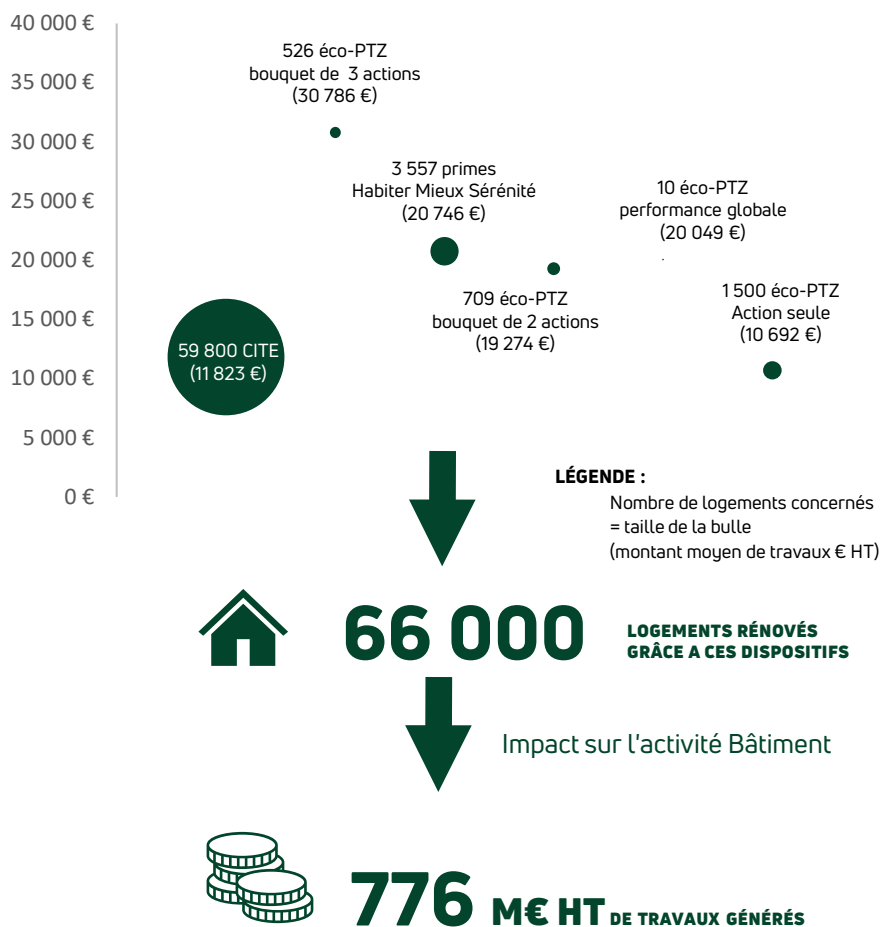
40 000 €
35 000 €
30 000 €
25 000 €
20 000 €
15 000 €
10 000 €
5 000 €
0 €

526 éco-PTZ
bouquet de 3 actions
(30 786 €)

3 557 primes
Habiter Mieux Sérénité
(20 746 €)

10 éco-PTZ
performance globale
(20 049 €)

709 éco-PTZ
bouquet de 2 actions
(19 274 €)

1 500 éco-PTZ
Action seule
(10 692 €)

59 800 CITE
(11 823 €)

LÉGENDE :
Nombre de logements concernés
= taille de la bulle
(montant moyen de travaux € HT)

66 000 LOGEMENTS RÉNOVÉS GRÂCE A CES DISPOSITIFS

Impact sur l'activité Bâtiment

776 M€ HT DE TRAVAUX GÉNÉRÉS